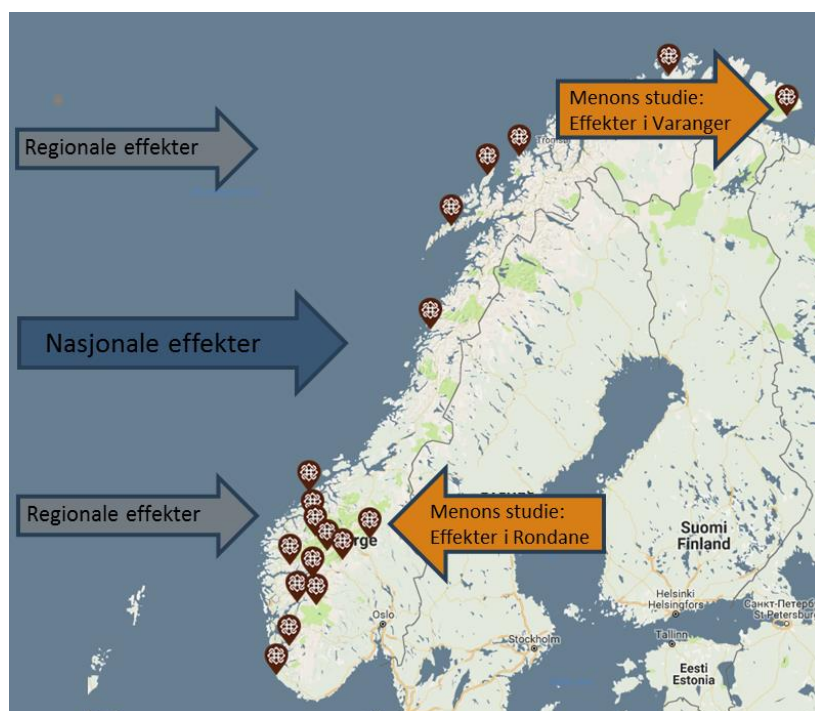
Menons studie:
Effekter i Varanger

Regionale effekter

Tromsø

Nasjonale effekter

Regionale effekter

Menons studie:
Effekter i Rondane

Norge

Suomi
Finland

Oslo

Stockholm

Helsinki
Helsingfors

Санкт-Петербург
St Petersburg

Tallinn

Eesti
Estonia